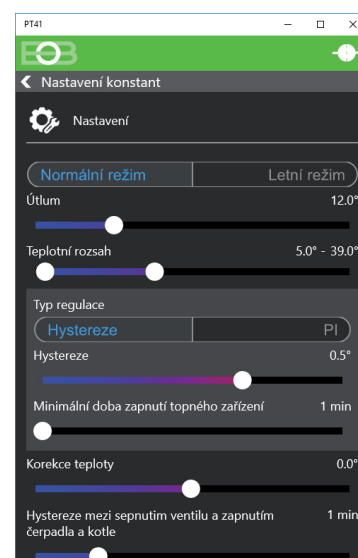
PT41

Nastavení konstant

Nastavení

Normální režim
Letní režim

Útlum
12.0°

Teplotní rozsah
5.0° - 39.0°

Typ regulace

Hystereze
PI

Hystereze
0.5°

Minimální doba zapnutí topného zařízení
1 min

Korekce teploty
0.0°

Hystereze mezi sepnutím ventilu a zapnutím čerpadla a kotle
1 min